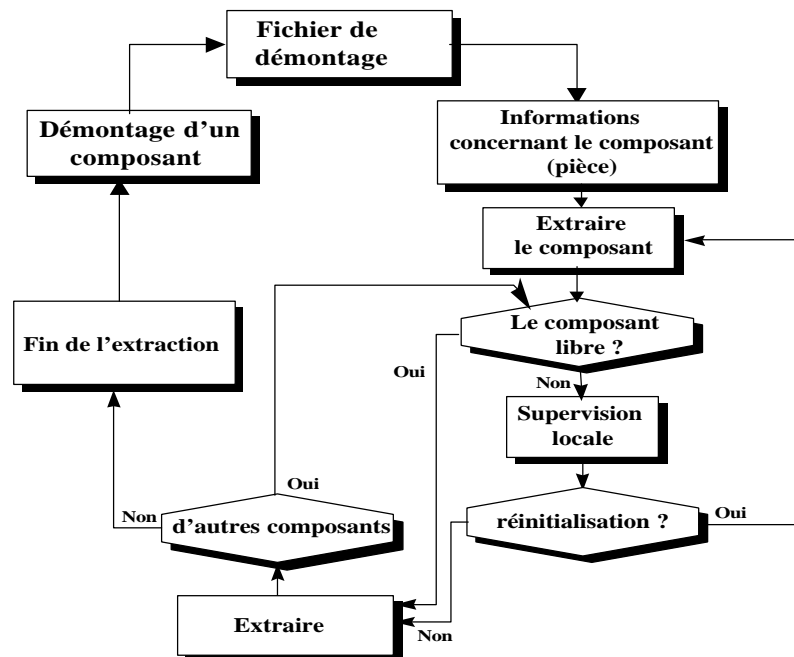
Fichier de démontage

Informations concernant le composant (pièce)

Extraire le composant

Le composant libre ?

Non

Supervision locale

réinitialisation ?

Oui

Non

Oui

Démontage d'un composant

Fin de l'extraction

Non

d'autres composants

Oui

Extraire